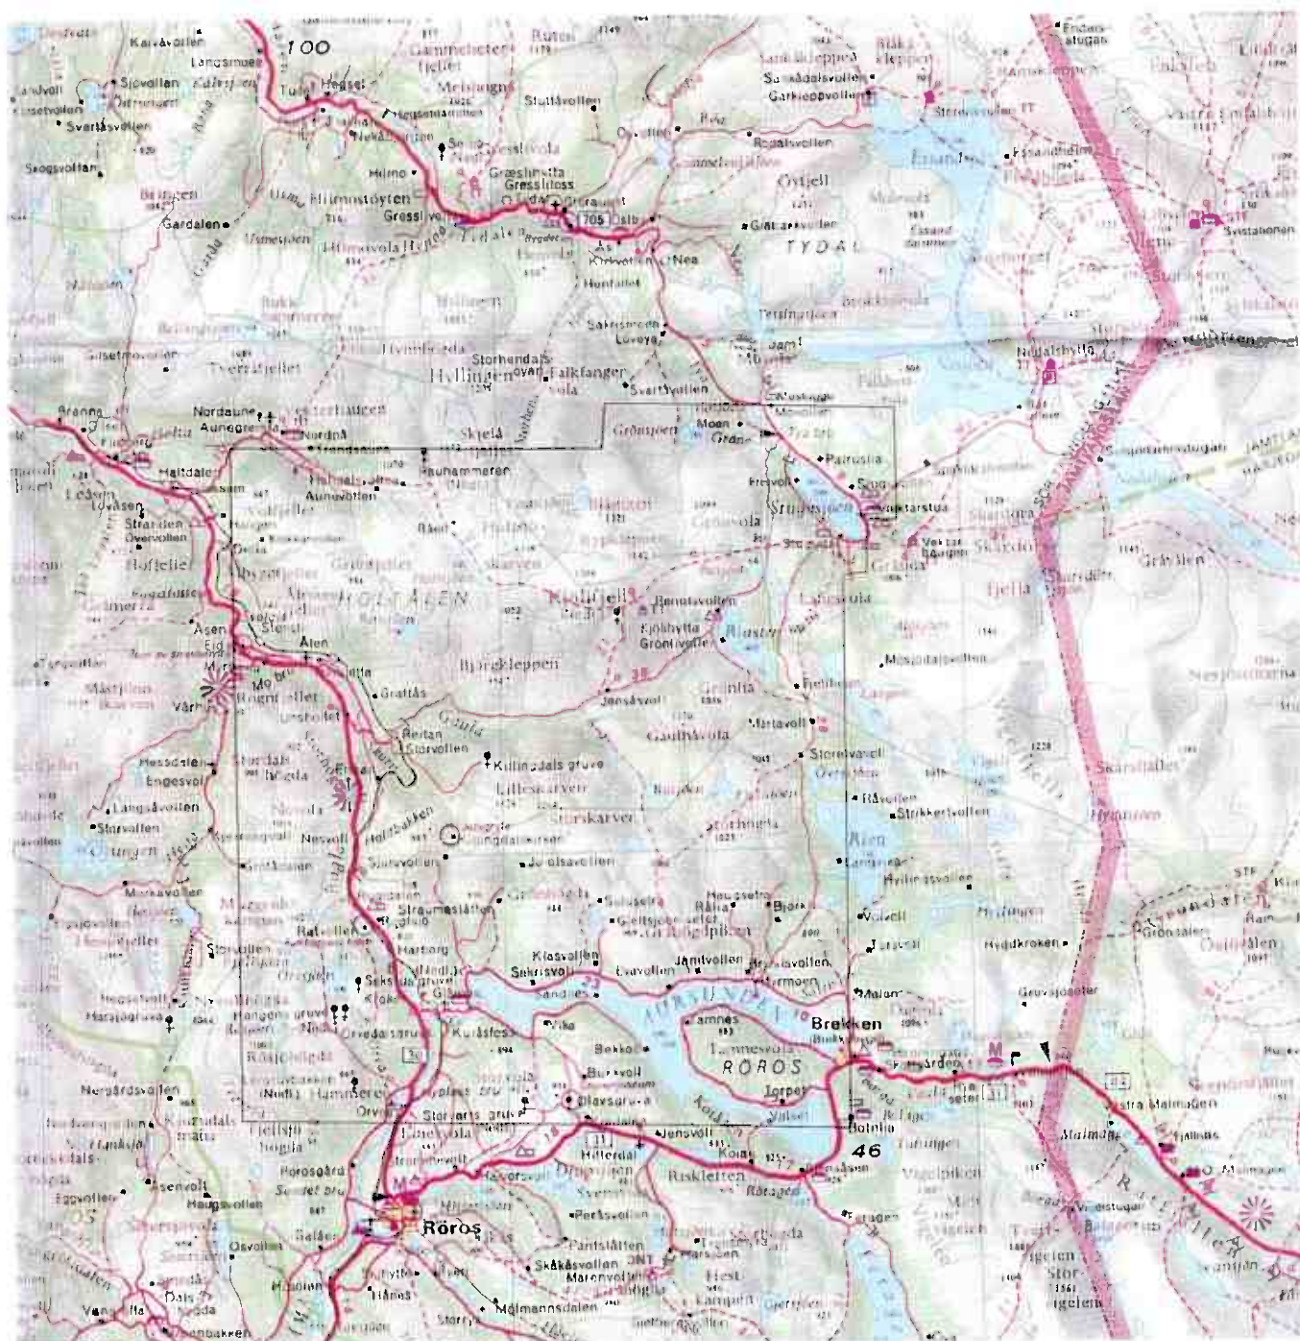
100

Karivollen
Langsmoen
Sjøvollan
Ålen
Tolga
Hegset
Svartåsvollen
Skogsvollan
Gammelsetra
fjellet
Meislingen
Stuttåvollen
Rotvollen
Samakleppen
Samåsdalsvollen
Garkleppvollen
Bikka
Eidsvollen
Hilmo
Græslirvitta
Gresslifoss
Gressli
Gresslivola
Hilmostøyten
Gressliveng
Gardalen
Tydal
Østby
Ås
Kirkvollen
Nea
Gjefjell
Gråsjøvollen
TYDAL
Essand
Storerikvollen
Svistahonen
Huntallet
Sakrisvollen
Loveyar
Storhenndalsøyan
Falkfanger
vola
Hyllingen
Tverrfjellet
Svartåsvollen
Gilsetmovollen
Nordaune
Aunegrenda
Nordpå
Skjelå
Heluhammeren
Haltdalen
Aunevollen
Brånna
Leåsen
Lovåsen
Strarden
Øvervollen
Hofjellet
Gåmerra
Moen
Grønbøen
Patrusta
Stugusjøen
Vaktarstua
Gråida
Skarddalen
Gråvlen
Fjella
Nedalshytta
JAMTLAND
Kjølifjell
Benutsvollen
Kjølshytta
Grøntjvollen
HOLTÅLEN
Renåsjøen
Ålen
Eid
Myra
Mo bru
Rognefjellet
Vårhus
Grattås
Bjørkekleppen
Jensåsvollen
Grønlia
Gaulhåvola
Mørtavoll
Reitan
Storvollen
Killingdals gruve
Hessdalen
Engesvoll
Langsåvollen
Storvollen
Gungen
Lilleskarven
Storskarven
Storeivavoll
Råvollen
Strikkerivollen
Rien
Hyllingsvollen
Hessdalsvollen
Storvollen
Juvolsavollen
Straumsletten
Rotvollen
Hartorg
Seksjøen gruve
Gjeitsjøen seter
Bjørka
Hyllinger
Hyddkroken
Grønsalen
Klasvollen
Sakrisvoll
Evavollen
Jamtvollen
Myrmoen
Sandlies
Kuråsfoss
Vika
Bekkos
AURSUNDEN
Brekken
RØROS
Lamnes
Torpet
Bolnlia
46
Vestra Malmagen
Malmagen
Fjällnäs
Hanestanne
Harjojøgruva
Hommeren
Orvos
Storvarts gruve
Olavsgruva
Hitterdal
Jensvoll
Koias
Riskletten
Rørosgård
Havørsvollen
Røros
Osvollen
Pantslåtten
Skåkåsvollen
Mølmannsdalen
Hånes
Vingelen
Dals
Kvernsvollen
Haugsvollen
Asenvoll
Kvikne
Stor-
vigelen
31
30
705
Essand
Gråsjø
Mantsjøhytta
Meråker
Tydal
Essandsjøen